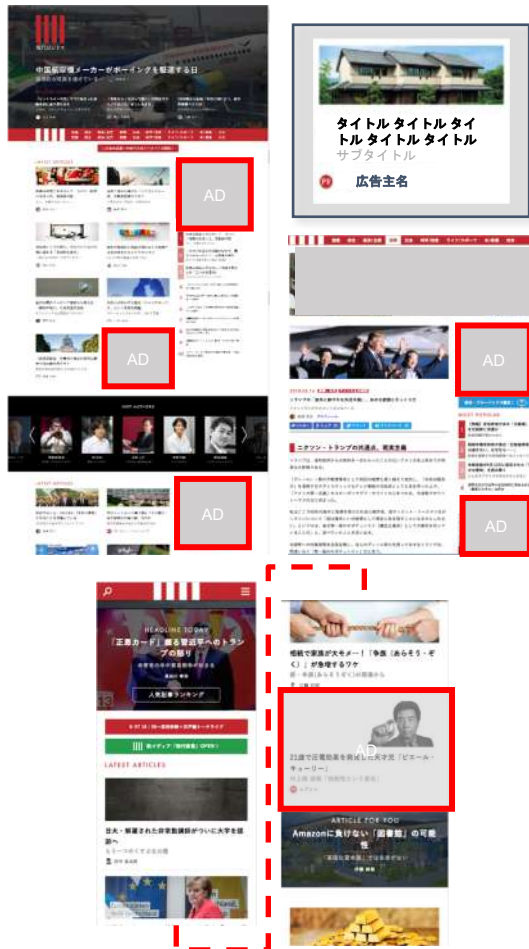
中国航空機メーカーがボーイングを駆逐する日

AD

AD

AD

タイトル タイトル タイトル タイトル タイトル
サブタイトル
広告主名

AD

ニクソン・トランプの共通点、東京支局

AD

HEADLINE TODAY
「正義カード」握る習近平へのトランプの怒り

人気記事ランキング

LATEST ARTICLES

日大・報道された非常勤講師がついに大学を提訴へ

相続で家族が大モメ！「争族（あらそう・ぞく）」が急増するワケ

AD

21歳で巨額効果を発見した天才児「ピエール・キューリー」

ARTICLE FOR YOU
Amazonに負けない「図書館」の可能性